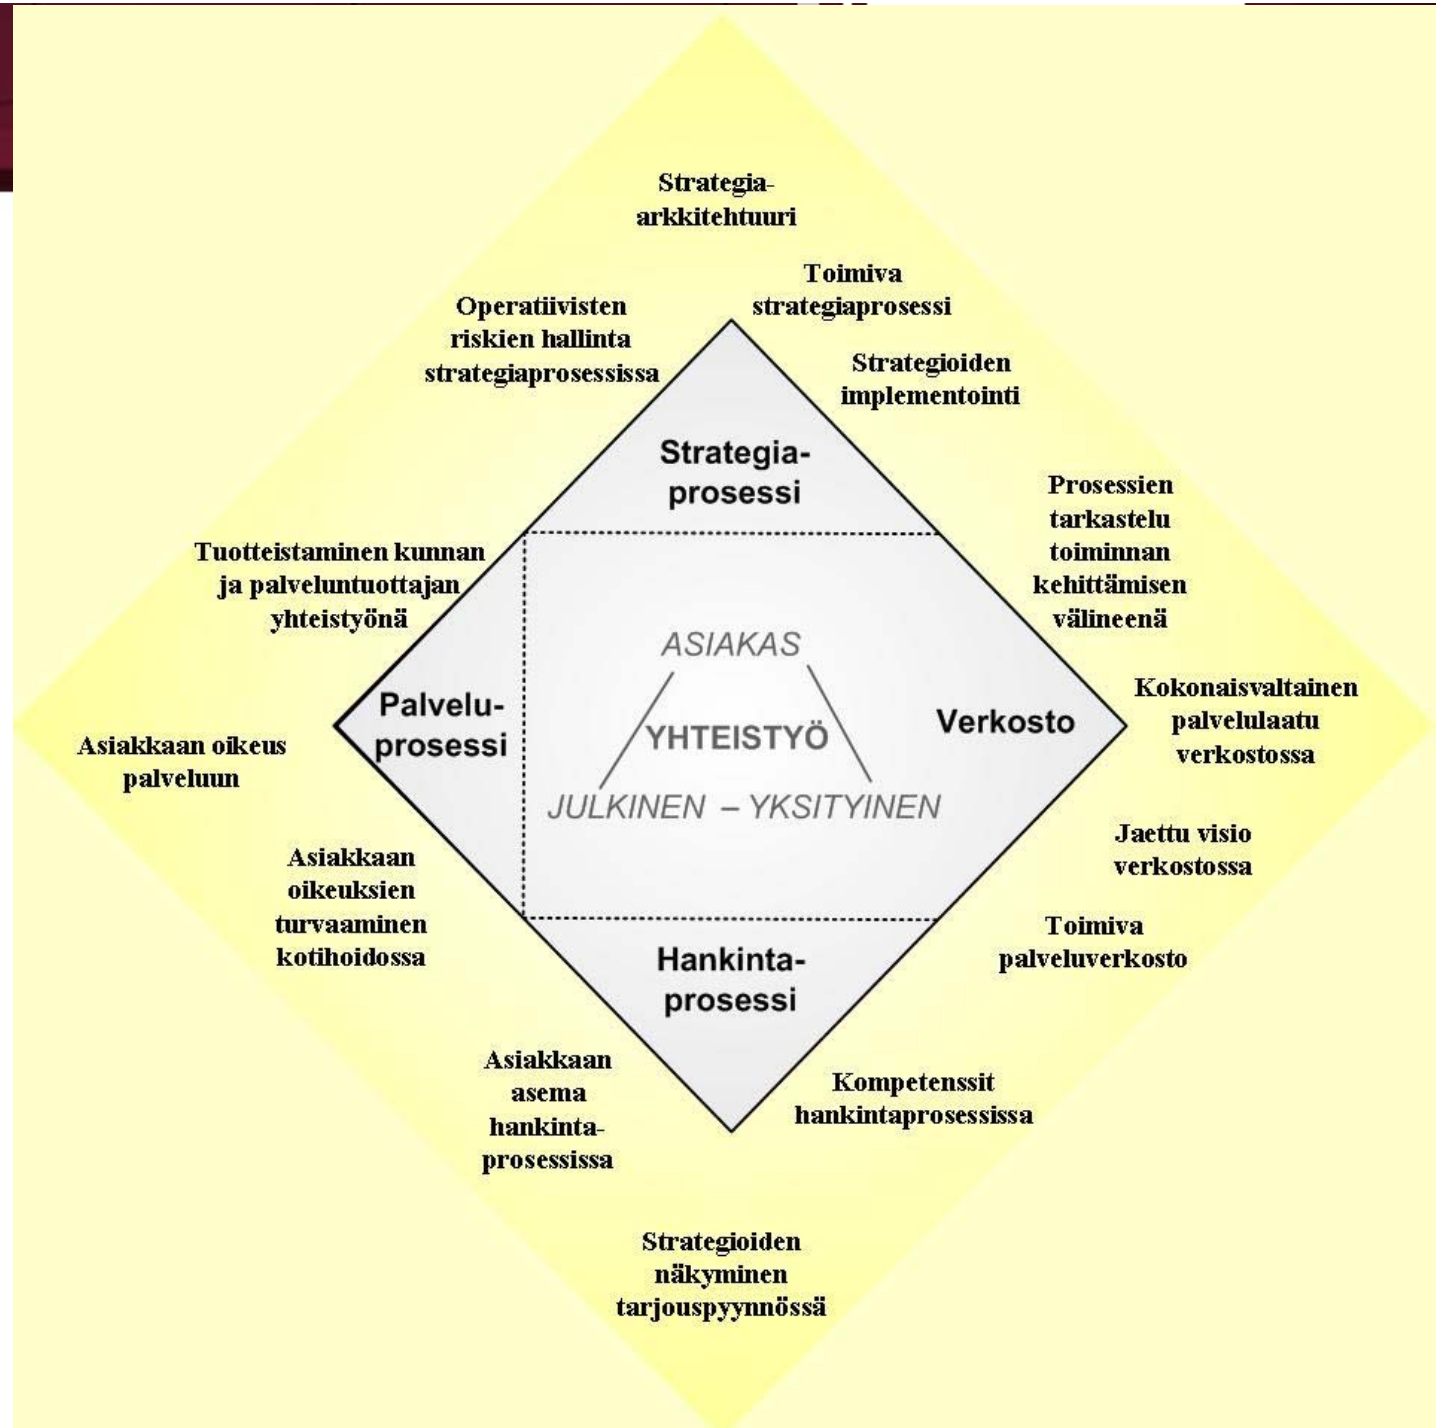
Strategia-arkkitehtuuri

Toimiva strategiaprosessi

Operatiivisten riskien hallinta strategiaprosessissa

Strategioiden implementointi

Strategia-prosessi

Prosessien tarkastelu toiminnan kehittämisen välineenä

Tuotteistaminen kunnan ja palveluntuottajan yhteistyönä

ASIAKAS

YHTEISTYÖ

JULKINEN – YKSITYINEN

Palvelu-prosessi

Verkosto

Kokonaisvaltainen palvelulaatu verkostossa

Asiakkaan oikeus palveluun

Jaettu visio verkostossa

Asiakkaan oikeuksien turvaaminen kotihoidossa

Toimiva palveluverkosto

Hankinta-prosessi

Asiakkaan asema hankinta-prosessissa

Kompetenssit hankintaprosessissa

Strategioiden näkyminen tarjouspyynnössä